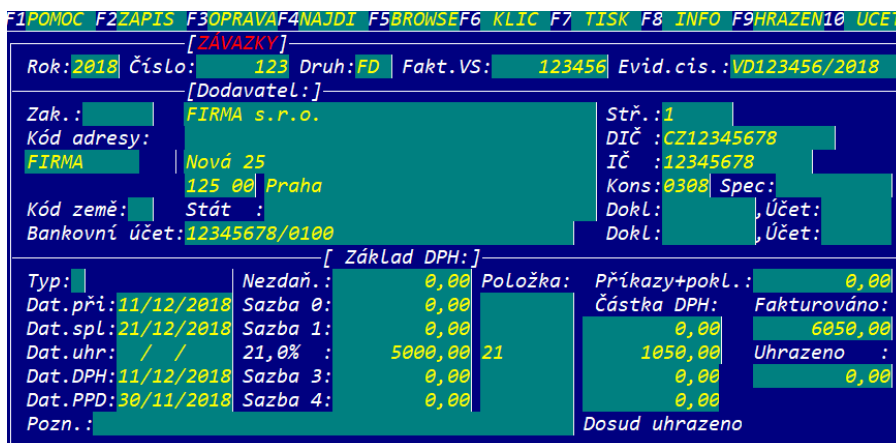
F1POMOC F2ZAPIS F3OPRAVA F4NAJDI F5BROWSE F6 KLIC F7 TISK F8 INFO F9HRAZEN 10 UČET

[ZÁVAZKY]

Rok: 2018 Číslo: 123 Druh: FD Fakt.VS: 123456 Evid.cis.: VD123456/2018

[Dodavatel:]

Zak.: FIRMA s.r.o. Stř.: 1

Kód adresy: DIČ : CZ12345678

FIRMA Nová 25 IČ : 12345678

125 00 Praha Kons: 0308 Spec:

Kód země: Stát : Dokl: ,Účet:

Bankovní účet: 12345678/0100 Dokl: ,Účet:

[ Základ DPH:]

| | | | | | |
|---|---|---|---|---|---|
| Typ: | Nezdaň.: | 0,00 | Položka: | Příkazy+pokl.: | 0,00 |
| Dat.při: 11/12/2018 | Sazba 0: | 0,00 | | Částka DPH: | Fakturováno: |
| Dat.spl: 21/12/2018 | Sazba 1: | 0,00 | | 0,00 | 6050,00 |
| Dat.uhr: / / | 21,0% : | 5000,00 | 21 | 1050,00 | Uhrazeno : |
| Dat.DPH: 11/12/2018 | Sazba 3: | 0,00 | | 0,00 | 0,00 |
| Dat.PPD: 30/11/2018 | Sazba 4: | 0,00 | | 0,00 | |

Pozn.: Dosud uhrazeno